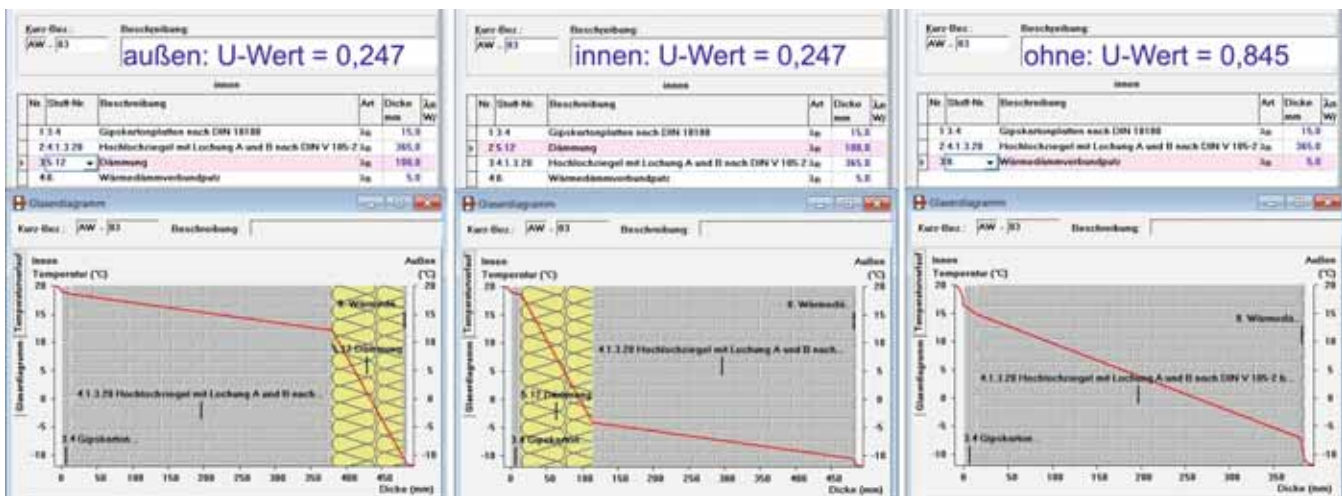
Kurz-Bez.: AW - 03
Beschreibung
außen: U-Wert = 0,247
innen

| Nr. | Stoff-Nr. | Beschreibung | Art | Dicke mm | λ W/ |
|---|---|---|---|---|---|
| 1 | 3.4 | Gipskartonplatten nach DIN 18180 | λR | 15.0 | |
| 2 | 4.1.3.28 | Hochlochziegel mit Lochung A und B nach DIN V 105-2 | λR | 365.0 | |
| 3 | 5.12 | Dämmung | λR | 100.0 | |
| 4 | 8 | Wärmedämmverbundputz | λR | 5.0 | |

Glaserdiagramm
Kurz-Bez.: AW - 03 Beschreibung
Innen Temperatur (°C)
Außen (°C)
Temperaturverlauf
Glaserdiagramm
20 15 10 5 0 -5 -10
8. Wärmedä...
5.12 Dämmung
4.1.3.28 Hochlochziegel mit Lochung A und B nach...
3.4 Gipskarton...
0 50 100 150 200 250 300 350 400 450
Dicke (mm)

Kurz-Bez.: AW - 03
Beschreibung
innen: U-Wert = 0,247
innen

| Nr. | Stoff-Nr. | Beschreibung | Art | Dicke mm | λ W/ |
|---|---|---|---|---|---|
| 1 | 3.4 | Gipskartonplatten nach DIN 18180 | λR | 15.0 | |
| 2 | 5.12 | Dämmung | λR | 100.0 | |
| 3 | 4.1.3.28 | Hochlochziegel mit Lochung A und B nach DIN V 105-2 | λR | 365.0 | |
| 4 | 8 | Wärmedämmverbundputz | λR | 5.0 | |

Glaserdiagramm
Kurz-Bez.: AW - 03 Beschreibung
Innen Temperatur (°C)
Außen (°C)
Temperaturverlauf
Glaserdiagramm
20 15 10 5 0 -5 -10
8. Wärmedä...
4.1.3.28 Hochlochziegel mit Lochung A und B nach...
5.12 Dämmung
3.4 Gipskarton
0 50 100 150 200 250 300 350 400 450
Dicke (mm)

Kurz-Bez.: AW - 03
Beschreibung
ohne: U-Wert = 0,845
innen

| Nr. | Stoff-Nr. | Beschreibung | Art | Dicke mm | λ W/ |
|---|---|---|---|---|---|
| 1 | 3.4 | Gipskartonplatten nach DIN 18180 | λR | 15.0 | |
| 2 | 4.1.3.28 | Hochlochziegel mit Lochung A und B nach DIN V 105-2 | λR | 365.0 | |
| 3 | 8 | Wärmedämmverbundputz | λR | 5.0 | |

Glaserdiagramm
Kurz-Bez.: AW - 03 Beschreibung
Innen Temperatur (°C)
Außen (°C)
Temperaturverlauf
Glaserdiagramm
20 15 10 5 0 -5 -10
8. Wärmedä...
4.1.3.28 Hochlochziegel mit Lochung A und B nach DIN V 105-2 b...
3.4 Gipskarton
0 50 100 150 200 250 300 350
Dicke (mm)